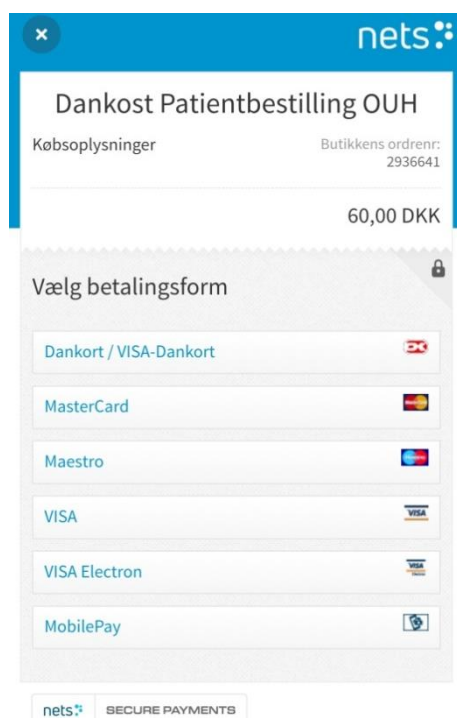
×

nets

Dankost Patientbestilling OUH

Købsoplysninger

Butikkens ordrenr: 2936641

60,00 DKK

Vælg betalingsform

Dankort / VISA-Dankort

MasterCard

Maestro

VISA

VISA Electron

MobilePay

nets SECURE PAYMENTS